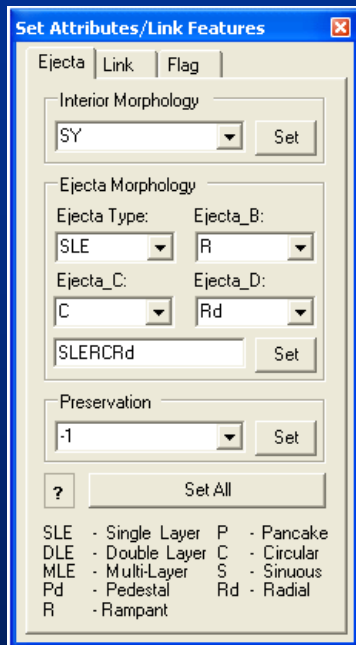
Set Attributes/Link Features

Ejecta | Link | Flag

Interior Morphology

SY

Set

Ejecta Morphology

Ejecta Type:

Ejecta_B:

SLE

R

Ejecta_C:

Ejecta_D:

C

Rd

SLERCRd

Set

Preservation

-1

Set

?

Set All

SLE - Single Layer
DLE - Double Layer
MLE - Multi-Layer
Pd - Pedestal
R - Rampant

P - Pancake
C - Circular
S - Sinuous
Rd - Radial